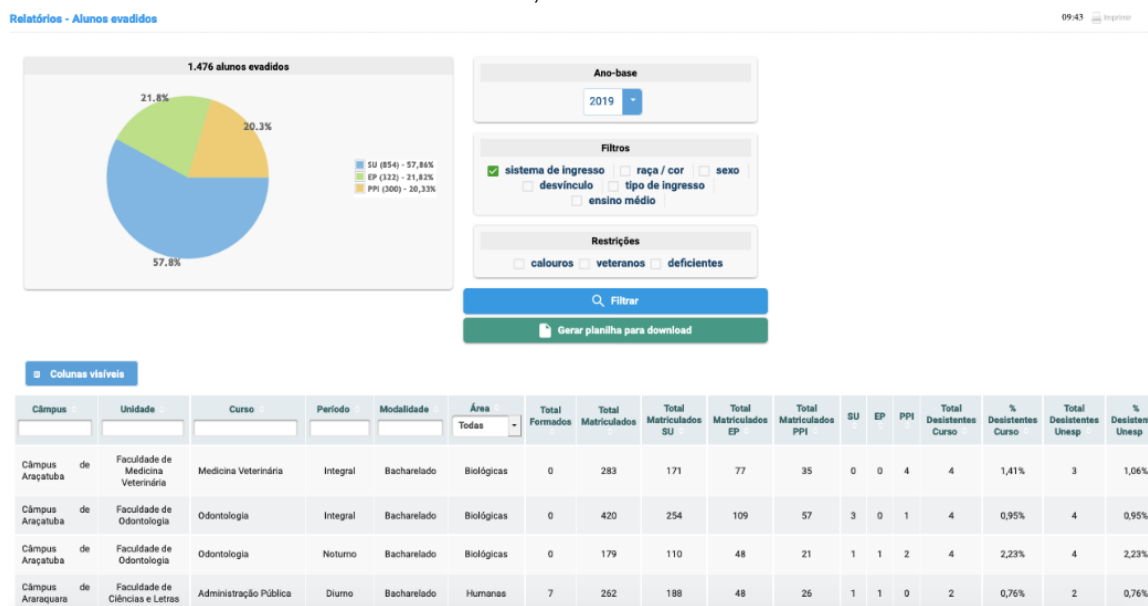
Relatórios - Alunos evadidos

09:43 Imprimir

1.476 alunos evadidos

21.8%
20.3%
57.8%

SU (854) - 57,86%
EP (322) - 21,82%
PPI (300) - 20,33%

Ano-base
2019

Filtros
sistema de ingresso  raça / cor  sexo  desvínculo  tipo de ingresso  ensino médio

Restrições
calouros  veteranos  deficientes

Filtrar

Gerar planilha para download

Colunas visíveis

| Câmpus | Unidade | Curso | Período | Modalidade | Área | Total Formados | Total Matriculados | Total Matriculados SU | Total Matriculados EP | Total Matriculados PPI | SU | EP | PPI | Total Desistentes Curso | % Desistentes Curso | Total Desistentes Unesp | % Desisten Unesp |
|---|---|---|---|---|---|---|---|---|---|---|---|---|---|---|---|---|---|
| | | | | | Todas | | | | | | | | | | | | |
| Câmpus de Araçatuba | Faculdade de Medicina Veterinária | Medicina Veterinária | Integral | Bacharelado | Biológicas | 0 | 283 | 171 | 77 | 35 | 0 | 0 | 4 | 4 | 1,41% | 3 | 1,06% |
| Câmpus de Araçatuba | Faculdade de Odontologia | Odontologia | Integral | Bacharelado | Biológicas | 0 | 420 | 254 | 109 | 57 | 3 | 0 | 1 | 4 | 0,95% | 4 | 0,95% |
| Câmpus de Araçatuba | Faculdade de Odontologia | Odontologia | Noturno | Bacharelado | Biológicas | 0 | 179 | 110 | 48 | 21 | 1 | 1 | 2 | 4 | 2,23% | 4 | 2,23% |
| Câmpus de Araraquara | Faculdade de Ciências e Letras | Administração Pública | Diurno | Bacharelado | Humanas | 7 | 262 | 188 | 48 | 26 | 1 | 1 | 0 | 2 | 0,76% | 2 | 0,76% |